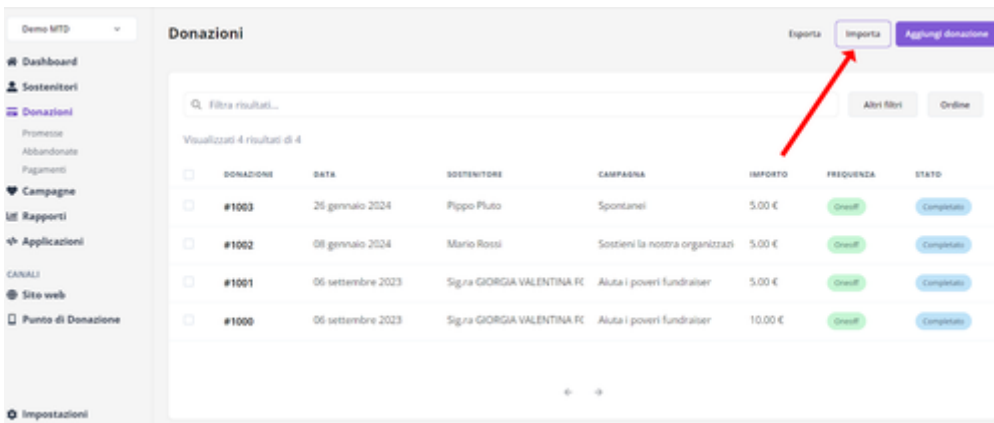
Demo MTD

Dashboard
Sostenitori
Donazioni
Promesse
Abbandonate
Pagamenti
Campagne
Rapporti
Applicazioni

CANALI
Sito web
Punto di Donazione

Impostazioni

Donazioni

Esporta Importa Aggiungi donazione

Filtra risultati... Altri filtri Ordine

Visualizzati 4 risultati di 4

| DONAZIONE | DATA | SOSTENITORE | CAMPAGNA | IMPORTO | FREQUENZA | STATO |
|---|---|---|---|---|---|---|
| #1003 | 26 gennaio 2024 | Pippo Pluto | Spontanei | 5.00 € | Oneoff | Completato |
| #1002 | 08 gennaio 2024 | Mario Rossi | Sostieni la nostra organizzazi | 5.00 € | Oneoff | Completato |
| #1001 | 06 settembre 2023 | Sig.ra GIORGIA VALENTINA FC | Aiuta i poveri fundraiser | 5.00 € | Oneoff | Completato |
| #1000 | 06 settembre 2023 | Sig.ra GIORGIA VALENTINA FC | Aiuta i poveri fundraiser | 10.00 € | Oneoff | Completato |

← →